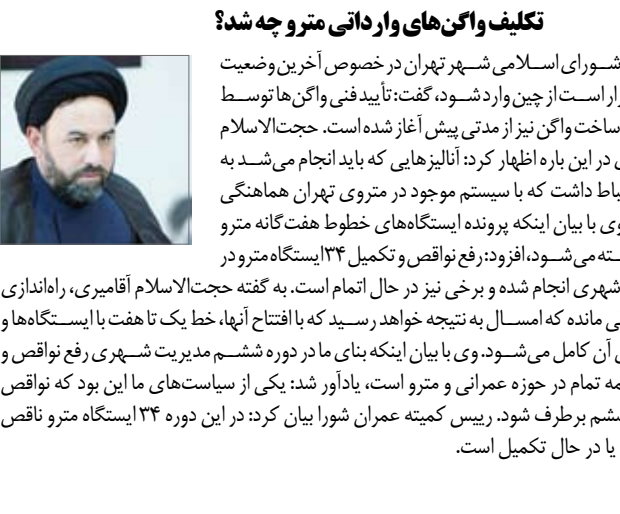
تکلیف واگن‌های وارداتی مترو چه شد؟

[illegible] شــورای اســلامی شــهر تهران در خصوص آخرین وضعیت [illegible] رار اســت از چین وارد شــود، گفت: تأیید فنی واگن‌ها توســط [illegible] ساخت واگن نیز از مدتی پیش آغاز شده است. حجت‌الاسلام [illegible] در این باره اظهار کرد: آنالیزهایی که باید انجام می‌شــد به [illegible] باط داشت که با سیستم موجود در متروی تهران هماهنگی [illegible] وی با بیان اینکه پرونده ایستگاه‌های خطوط هفت‌گانه مترو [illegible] سته می‌شــود، افزود: رفع نواقص و تکمیل ۳۴ ایستگاه مترو در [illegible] شهری انجام شده و برخی نیز در حال اتمام است. به گفته حجت‌الاسلام آقامیری، راه‌اندازی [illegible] ی مانده که امســال به نتیجه خواهد رســید که با افتتاح آنها، خط یک تا هفت با ایســتگاه‌ها و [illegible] ی آن کامل می‌شــود. وی با بیان اینکه بنای ما در دوره ششــم مدیریت شــهری رفع نواقص و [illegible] مه تمام در حوزه عمرانی و مترو است، یادآور شد: یکی از سیاست‌های ما این بود که نواقص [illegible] ششم برطرف شود. رییس کمیته عمران شورا بیان کرد: در این دوره ۳۴ ایستگاه مترو ناقص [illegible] یا در حال تکمیل است.